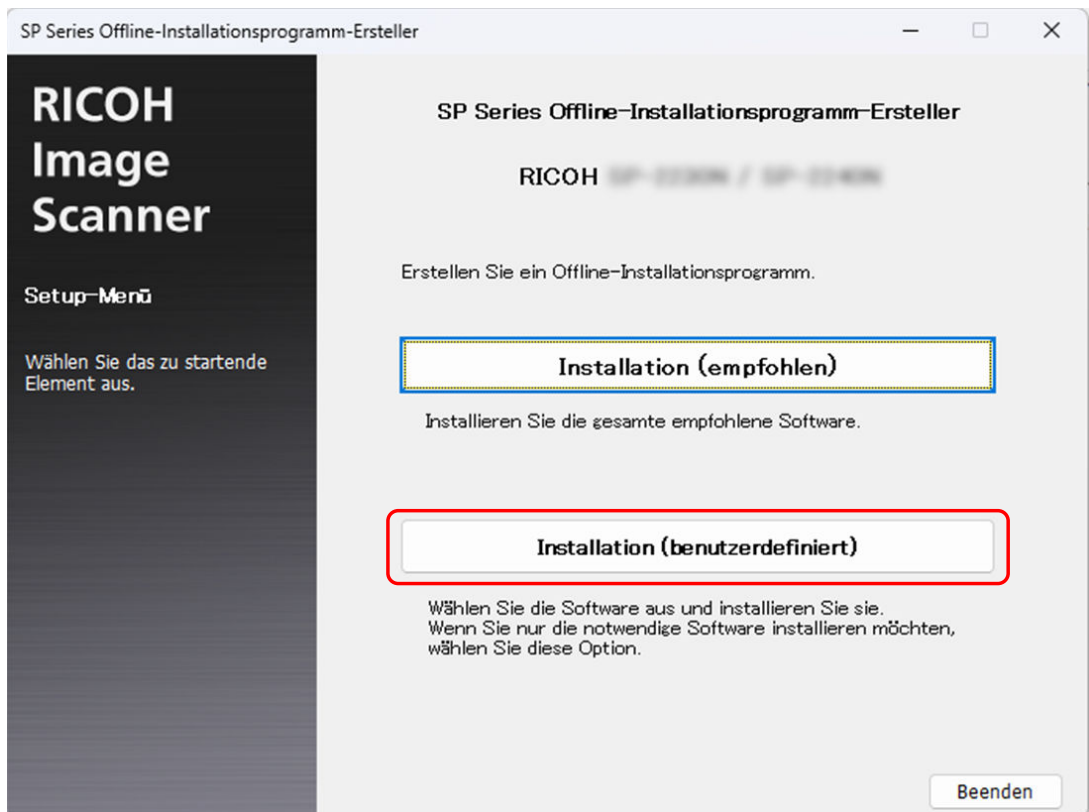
SP Series Offline-Installationsprogramm-Ersteller

RICOH Image Scanner

Setup-Menü

Wählen Sie das zu startende Element aus.

SP Series Offline-Installationsprogramm-Ersteller

RICOH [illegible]

Erstellen Sie ein Offline-Installationsprogramm.

Installation (empfohlen)

Installieren Sie die gesamte empfohlene Software.

Installation (benutzerdefiniert)

Wählen Sie die Software aus und installieren Sie sie.
Wenn Sie nur die notwendige Software installieren möchten, wählen Sie diese Option.

Beenden